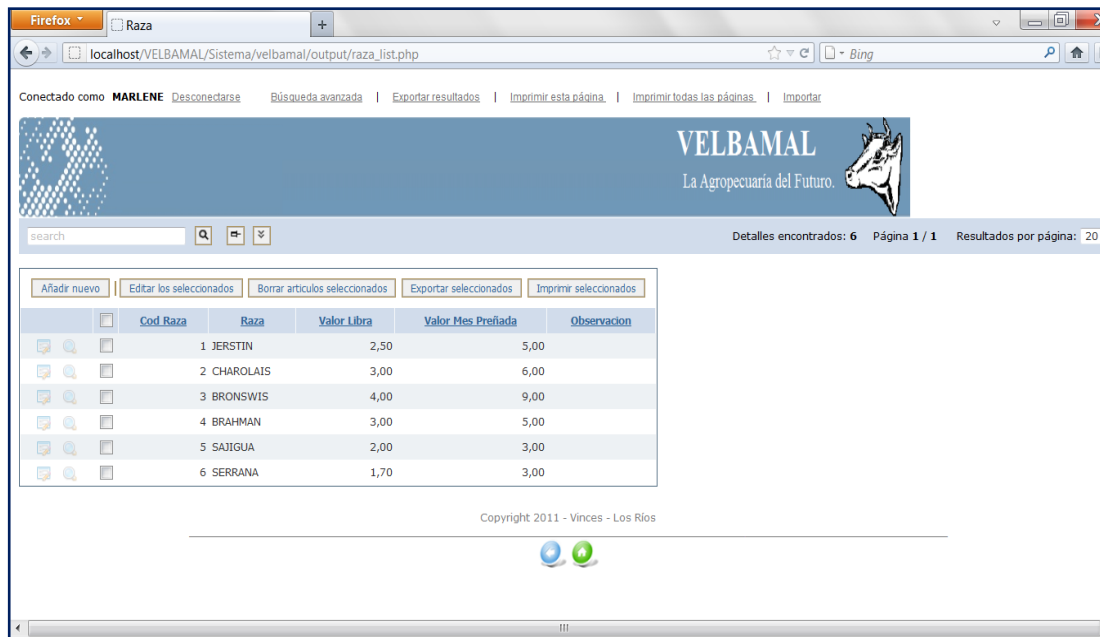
Firefox
Raza
+
localhost/VELBAMAL/Sistema/velbamal/output/raza_list.php
Bing

Conectado como **MARLENE** Desconectarse Búsqueda avanzada | Exportar resultados | Imprimir esta página | Imprimir todas las páginas | Importar

VELBAMAL
La Agropecuaría del Futuro.

search

Detalles encontrados: **6** Página **1** / **1** Resultados por página: 20

Añadir nuevo | Editar los seleccionados | Borrar articulos seleccionados | Exportar seleccionados | Imprimir seleccionados

| | Cod Raza | Raza | Valor Libra | Valor Mes Preñada | Observacion |
|---|---|---|---|---|---|
| | 1 | JERSTIN | 2,50 | 5,00 | |
| | 2 | CHAROLAIS | 3,00 | 6,00 | |
| | 3 | BRONSWIS | 4,00 | 9,00 | |
| | 4 | BRAHMAN | 3,00 | 5,00 | |
| | 5 | SAJIGUA | 2,00 | 3,00 | |
| | 6 | SERRANA | 1,70 | 3,00 | |

Copyright 2011 - Vinces - Los Ríos